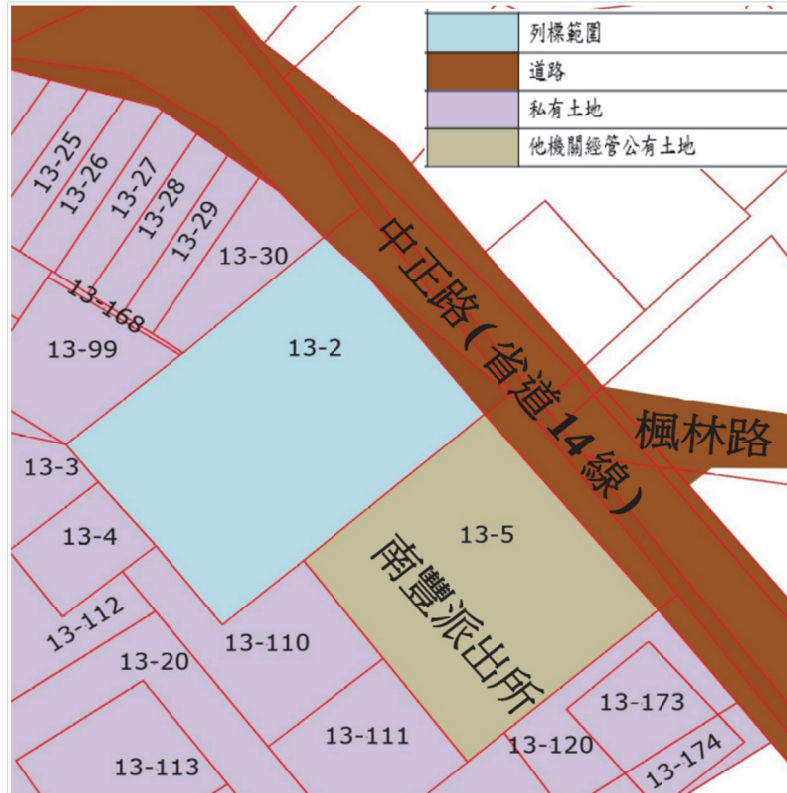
列標範圍
道路
私有土地
他機關經管公有土地

13-25
13-26
13-27
13-28
13-29
13-30
13-168
13-99
13-2
中正路(省道14線)
楓林路
13-3
13-4
13-5
南豐派出所
13-112
13-20
13-110
13-111
13-120
13-173
13-174
13-113